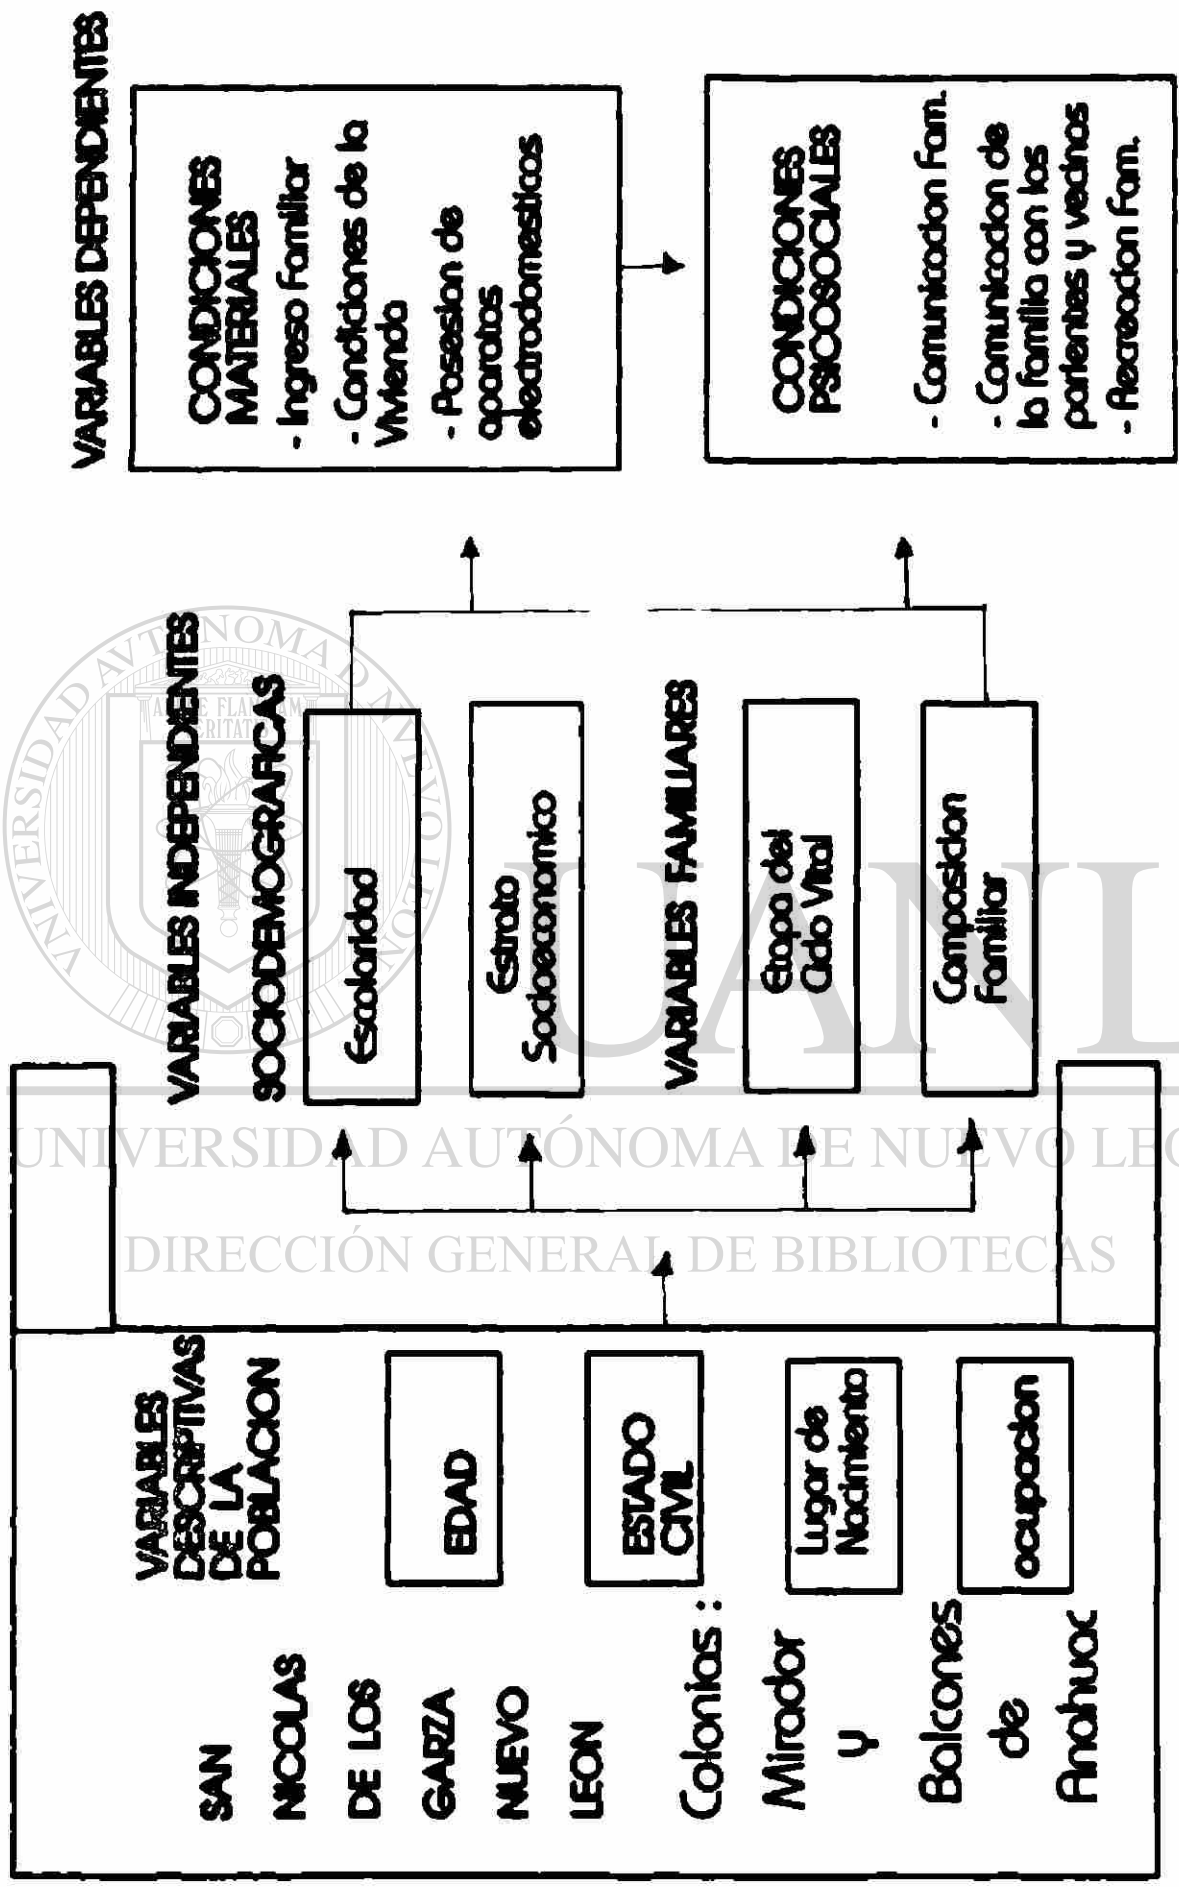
VARIABLES DEPENDIENTES

CONDICIONES MATERIALES
- Ingreso Familiar
- Condiciones de la Vivienda
- Posesion de aparatos electrodomesticos

CONDICIONES PSICOSOCIALES
- Comunicacion Fam.
- Comunicacion de la familia con los parientes y vecinos
- Recreacion Fam.

VARIABLES INDEPENDIENTES
SOCIODEMOGRAFICAS
Escolaridad
Estrato Socioeconomico
VARIABLES FAMILIARES
Etapa del Ciclo Vital
Composicion Familiar

SAN NICOLAS DE LOS GARZA NUEVO LEON
Colonias : Mirador y Balcones de Anahuac

VARIABLES DESCRIPTIVAS DE LA POBLACION
EDAD
ESTADO CIVIL
Lugar de Nacimiento
ocupacion

UNIVERSIDAD AUTÓNOMA DE NUEVO LEÓN
DIRECCIÓN GENERAL DE BIBLIOTECAS
UANL
ALERE FLAMMAM VERITATIS